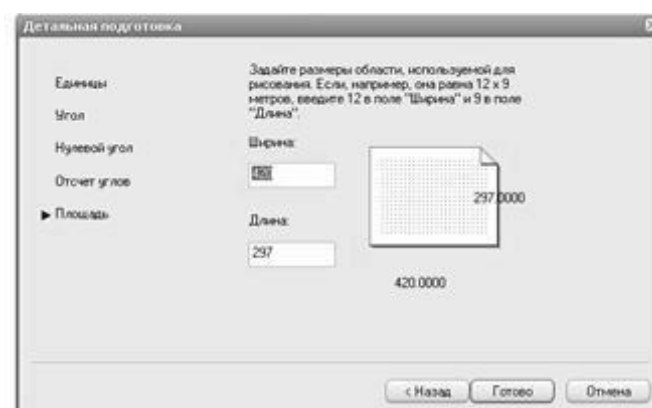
Детальная подготовка

Единицы

Угол

Нулевой угол

Отсчет углов

▶ Площадь

Задайте размеры области, используемой для рисования. Если, например, она равна 12 x 9 метров, введите 12 в поле "Ширина" и 9 в поле "Длина".

Ширина:

420

Длина:

297

297.0000

420.0000

< Назад

Готово

Отмена